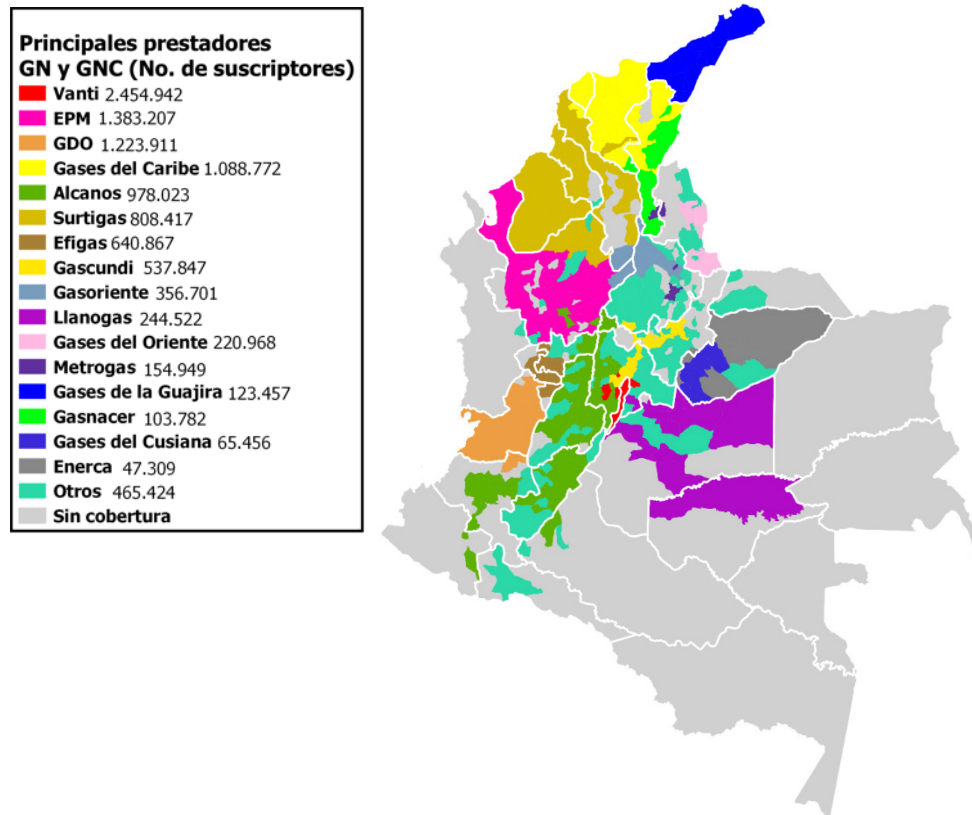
Principales prestadores GN y GNC (No. de suscriptores)
Vanti 2.454.942
EPM 1.383.207
GDO 1.223.911
Gases del Caribe 1.088.772
Alcanos 978.023
Surtigas 808.417
Efigas 640.867
Gascundi 537.847
Gasoriente 356.701
Llanogas 244.522
Gases del Oriente 220.968
Metrogas 154.949
Gases de la Guajira 123.457
Gasnacer 103.782
Gases del Cusiana 65.456
Enerca 47.309
Otros 465.424
Sin cobertura